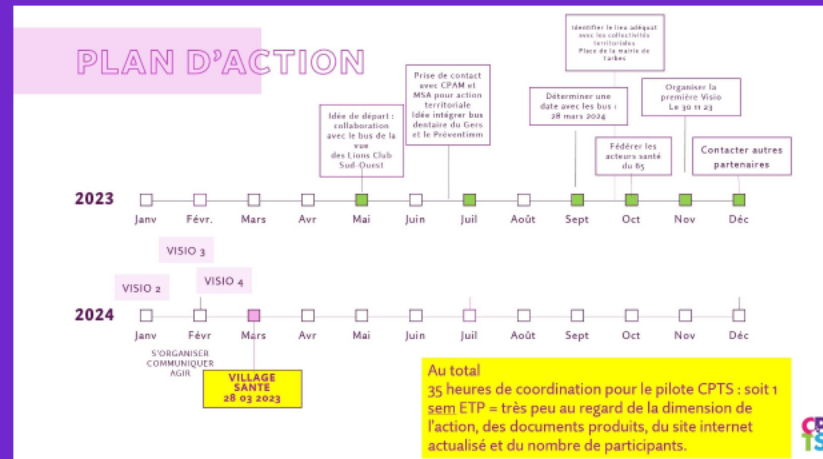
PLAN D'ACTION

Idée de départ : collaboration avec le bus de la vue des Lions Club Sud-Ouest

Prise de contact avec CPAM et MSA pour action territoriale Idée intégrer bus dentaire du Gers et le Préventiem

Identifier le lieu adéquat avec les collectivités territoriales Place de la mairie de Tarbes

Déterminer une date avec les bus : 28 mars 2024

Fédérer les acteurs santé du 65

Organiser la première Visio Le 30 11 23

Contacter autres partenaires

2023

Janv Févr. Mars Avr Mai Juin Juil Août Sept Oct Nov Déc

VISIO 3

VISIO 2

VISIO 4

2024

Janv Févr Mars Avr Mai Juin Juil Août Sept Oct Nov Déc

S'ORGANISER COMMUNIQUER AGIR

VILLAGE SANTE 28 03 2023

Au total
35 heures de coordination pour le pilote CPTS : soit 1 sem ETP = très peu au regard de la dimension de l'action, des documents produits, du site internet actualisé et du nombre de participants.

CP TS